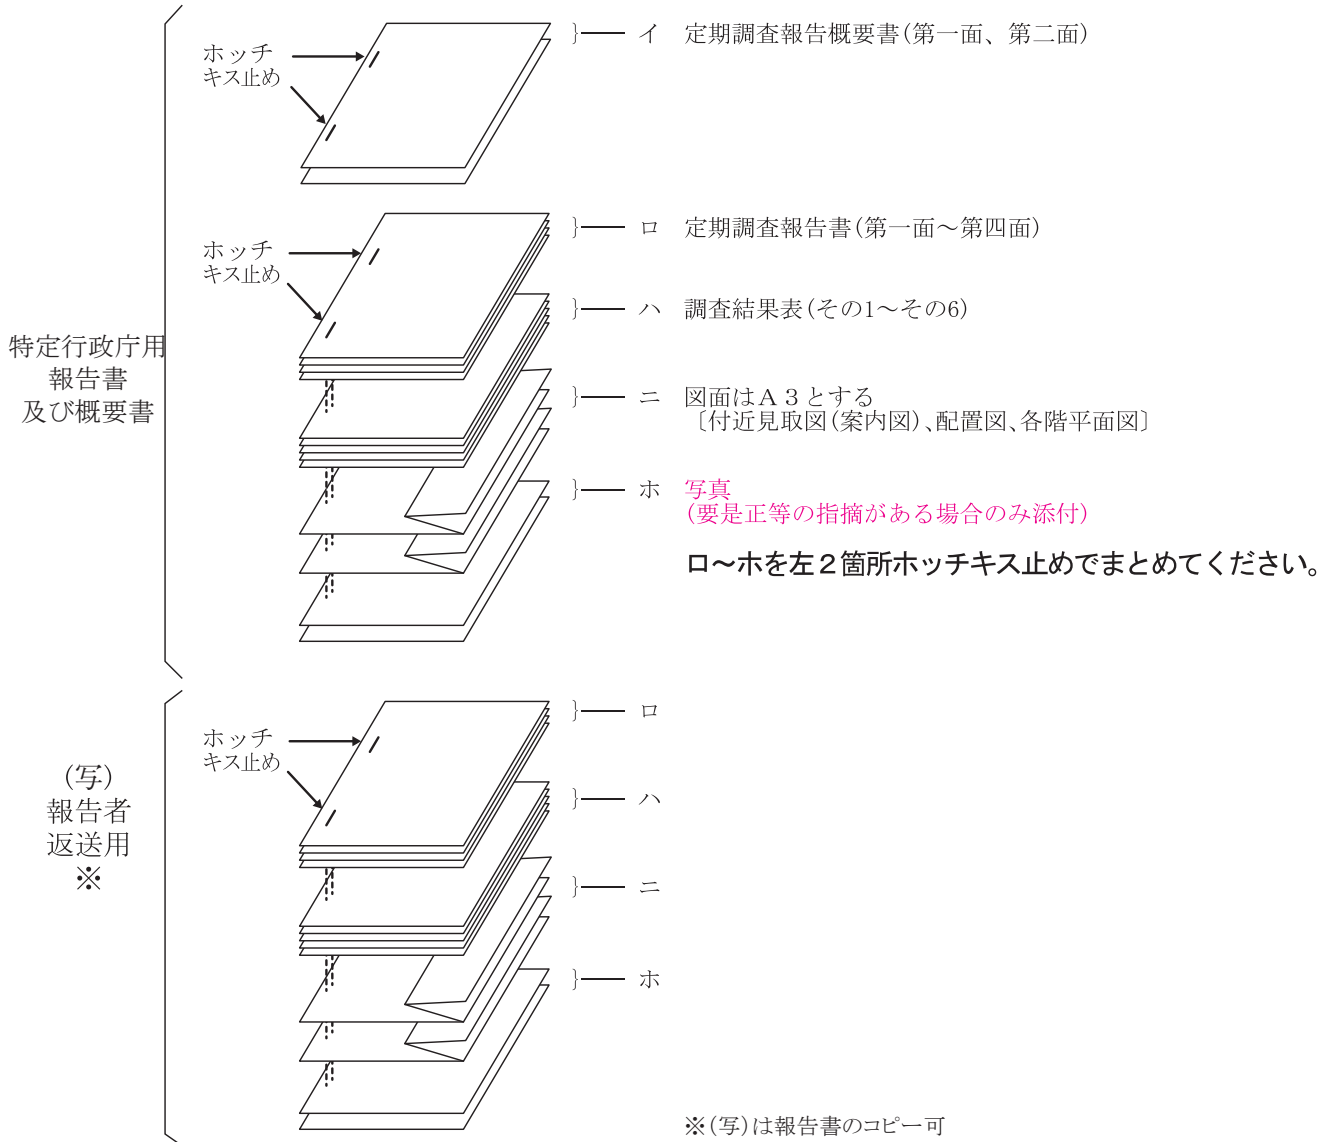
特定行政庁用
報告書
及び概要書

ホッチキス止め

イ　定期調査報告概要書（第一面、第二面）

ホッチキス止め

ロ　定期調査報告書（第一面～第四面）

ハ　調査結果表（その1～その6）

ニ　図面はＡ３とする
〔付近見取図（案内図）、配置図、各階平面図〕

ホ　写真
（要是正等の指摘がある場合のみ添付）

ロ～ホを左２箇所ホッチキス止めでまとめてください。

（写）
報告者
返送用
※

ホッチキス止め

ロ

ハ

ニ

ホ

※（写）は報告書のコピー可